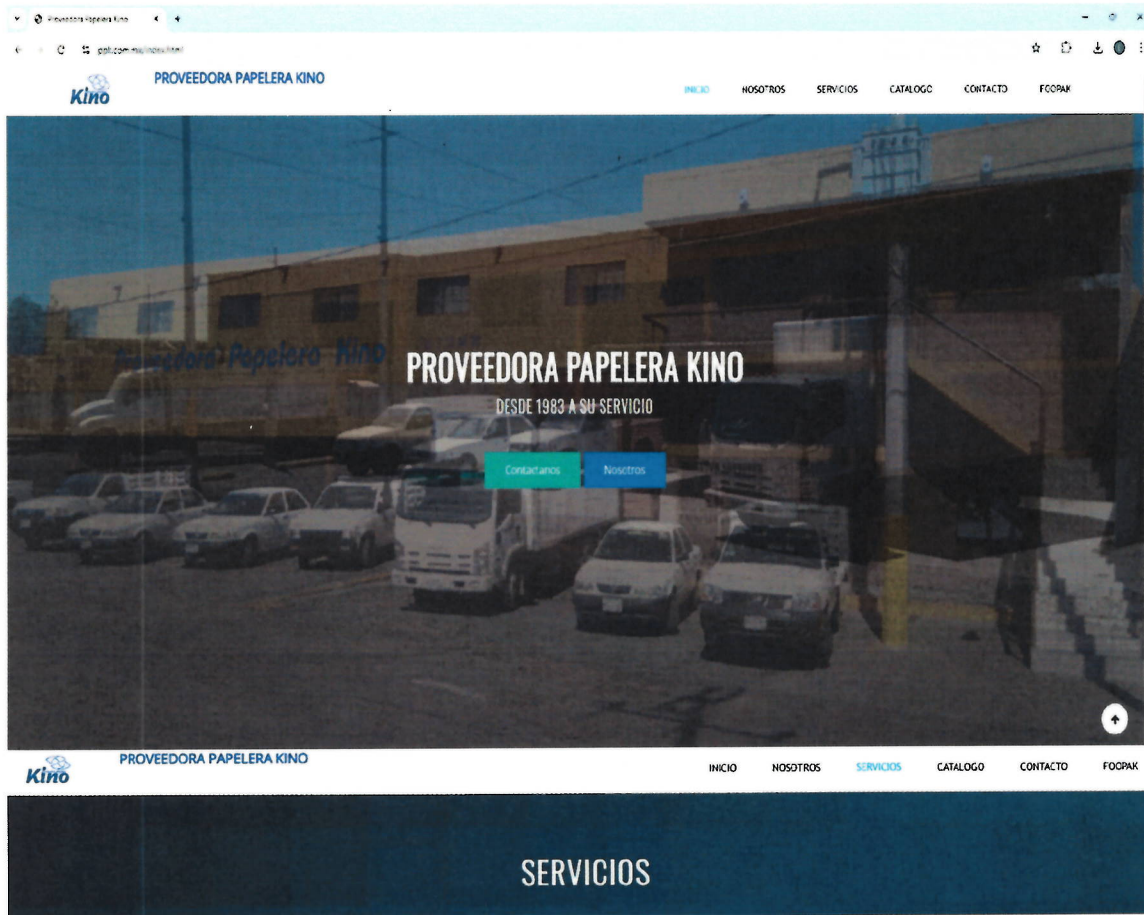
Proveedora Papelera Kino

ppk.com.mx/index.html

Kino PROVEEDORA PAPELERA KINO

INICIO NOSOTROS SERVICIOS CATALOGO CONTACTO FOOPAK

Proveedora Papelera Kino

PROVEEDORA PAPELERA KINO

DESDE 1983 A SU SERVICIO

Contactanos Nosotros

Kino PROVEEDORA PAPELERA KINO

INICIO NOSOTROS SERVICIOS CATALOGO CONTACTO FOOPAK

SERVICIOS